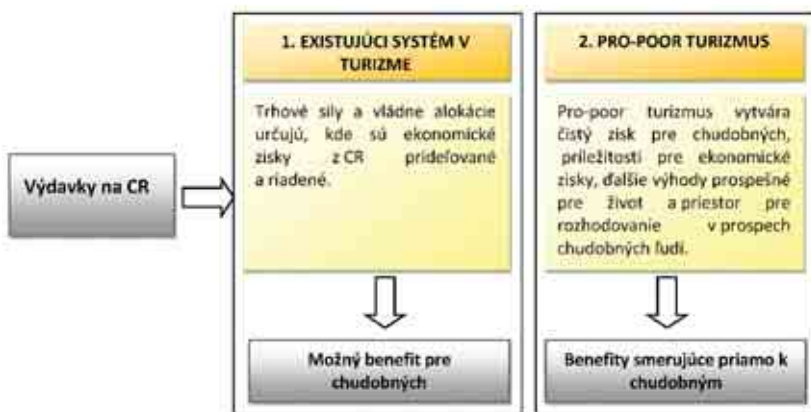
Výdavky na CR

1. EXISTUJÚCI SYSTÉM V TURIZME

Trhové sily a vládne alokácie určujú, kde sú ekonomické zisky z CR prideľované a riadené.

Možný benefit pre chudobných

2. PRO-POOR TURIZMUS

Pro-poor turizmus vytvára čistý zisk pre chudobných, príležitosti pre ekonomické zisky, ďalšie výhody prospešné pre život a priestor pre rozhodovanie v prospech chudobných ľudí.

Benefity smerujúce priamo k chudobným